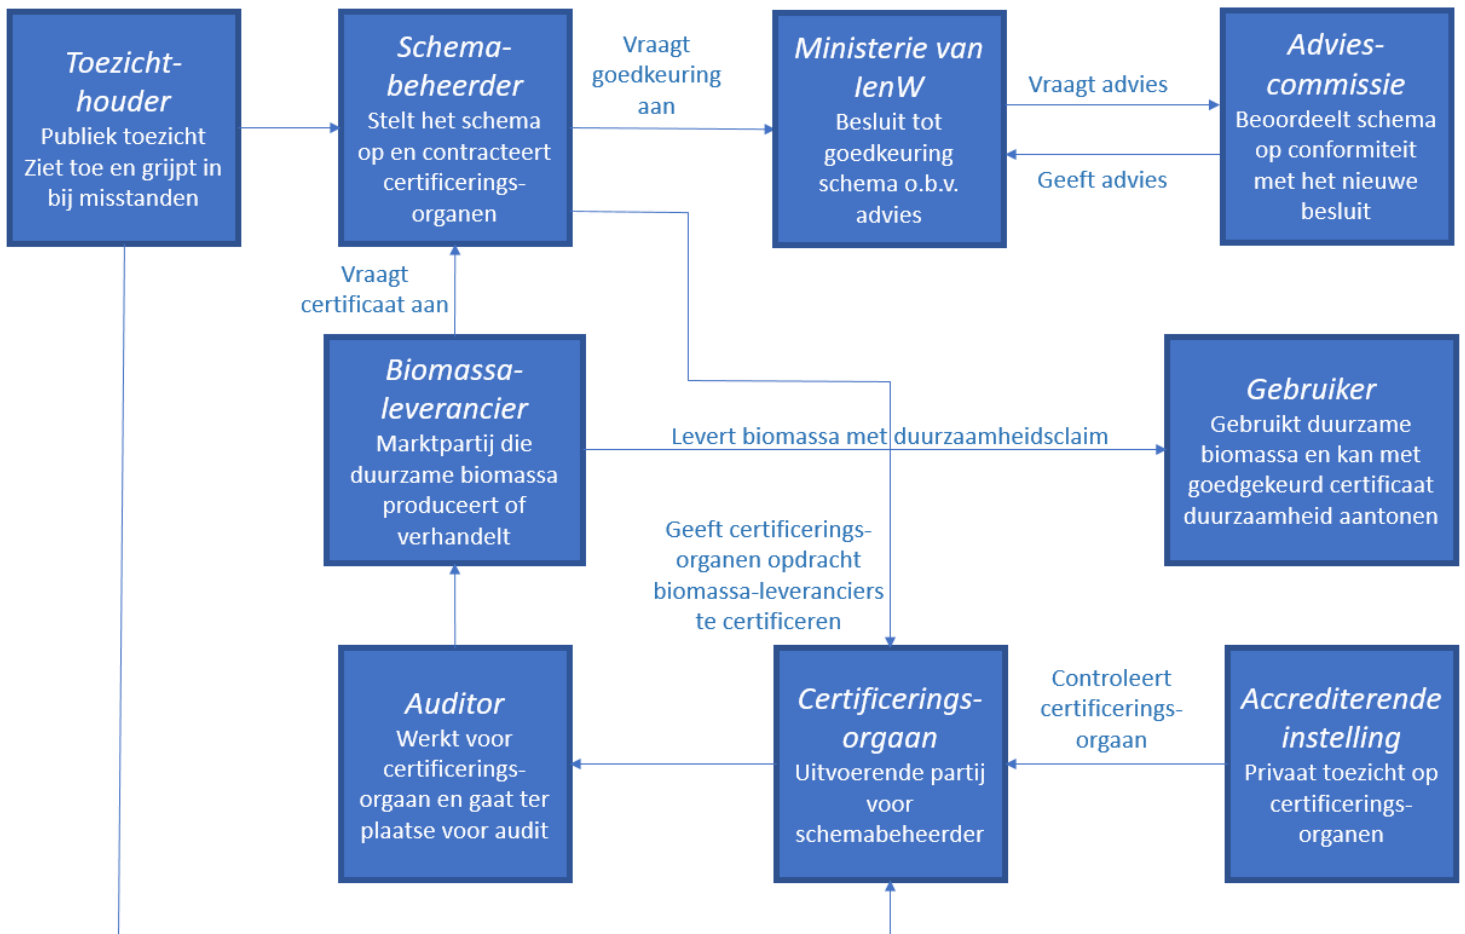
Toezichthouder
Publiek toezicht
Ziet toe en grijpt in bij misstanden

Schemabeheerder
Stelt het schema op en contracteert certificeringsorganen

Vraagt goedkeuring aan

Ministerie van IenW
Besluit tot goedkeuring schema o.b.v. advies

Vraagt advies

Geeft advies

Adviescommissie
Beoordeelt schema op conformiteit met het nieuwe besluit

Vraagt certificaat aan

Biomassaleverancier
Marktpartij die duurzame biomassa produceert of verhandelt

Levert biomassa met duurzaamheidsclaim

Gebruiker
Gebruikt duurzame biomassa en kan met goedgekeurd certificaat duurzaamheid aantonen

Geeft certificeringsorganen opdracht biomassa-leveranciers te certificeren

Auditor
Werkt voor certificeringsorgaan en gaat ter plaatse voor audit

Certificeringsorgaan
Uitvoerende partij voor schemabeheerder

Controleert certificeringsorgaan

Accrediterende instelling
Privaat toezicht op certificeringsorganen